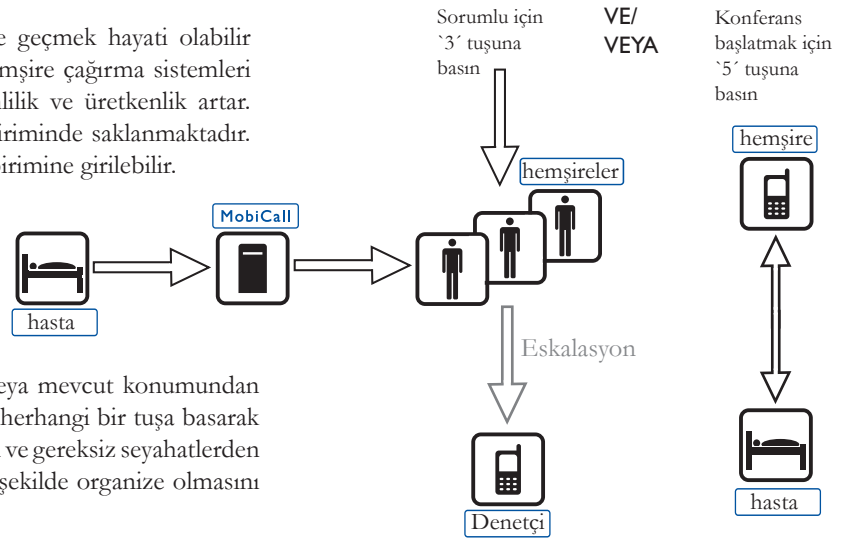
e geçmek hayati olabilir mşire çağırma sistemleri lilik ve üretkenlik artar. iriminde saklanmaktadır. irimine girilebilir.

Sorumlu için `3´ tuşuna basın

VE/ VEYA

Konferans başlatmak için `5´ tuşuna basın

MobiCall

hemşireler

hemşire

hasta

Eskalasyon

eya mevcut konumundan herhangi bir tuşa basarak ve gereksiz seyahatlerden şekilde organize olmasını

Denetçi

hasta